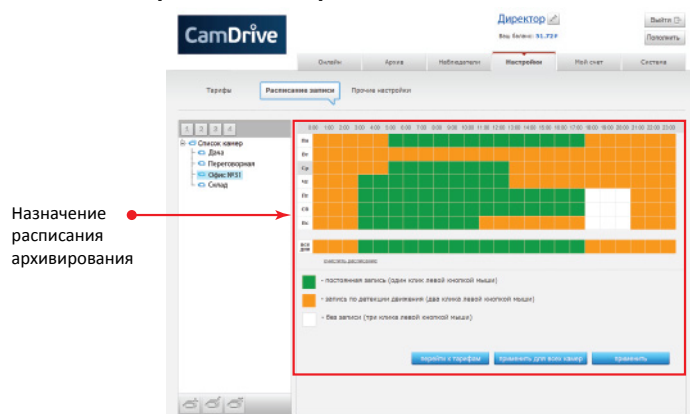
CamDrive

Директор

Ваш баланс: 51.72 ₽

Выйти

Пополнить

Онлайн | Архив | Наблюдатели | Настройки | Мой счет | Система

Тарифы | Расписание записи | Прочие настройки

1 2 3 4

Список камер
Дача
Переговорная
Офис №31
Склад

0:00 1:00 2:00 3:00 4:00 5:00 6:00 7:00 8:00 9:00 10:00 11:00 12:00 13:00 14:00 15:00 16:00 17:00 18:00 19:00 20:00 21:00 22:00 23:00

Пн
Вт
Ср
Чт
Пт
Сб
Вс

все дни

очистить расписание

- постоянная запись (один клик левой кнопкой мыши)

- запись по детекции движения (два клика левой кнопкой мыши)

- без записи (три клика левой кнопкой мыши)

перейти к тарифам | применить для всех камер | применить

Назначение расписания архивирования